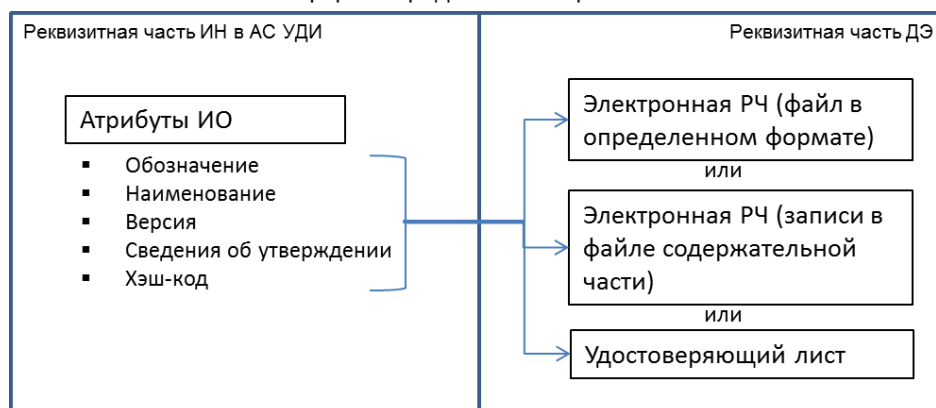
Реквизитная часть ИН в АС УДИ

Атрибуты ИО

- Обозначение
- Наименование
- Версия
- Сведения об утверждении
- Хэш-код

Реквизитная часть ДЭ

Электронная РЧ (файл в определенном формате)

или

Электронная РЧ (записи в файле содержательной части)

или

Удостоверяющий лист